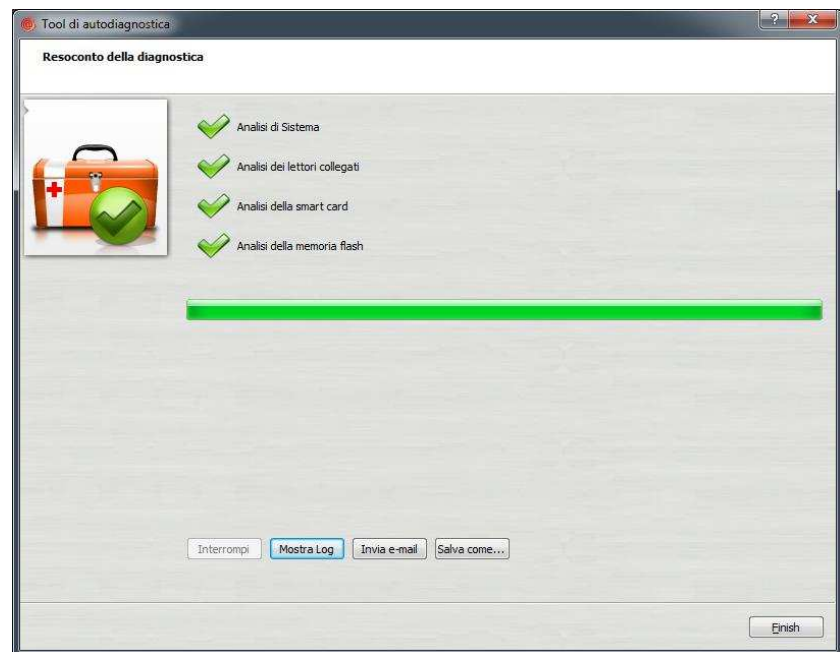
Tool di autodiagnostica

?

x

Resoconto della diagnostica

Analisi di Sistema

Analisi dei lettori collegati

Analisi della smart card

Analisi della memoria flash

Interrompi

Mostra Log

Invia e-mail

Salva come...

Finish